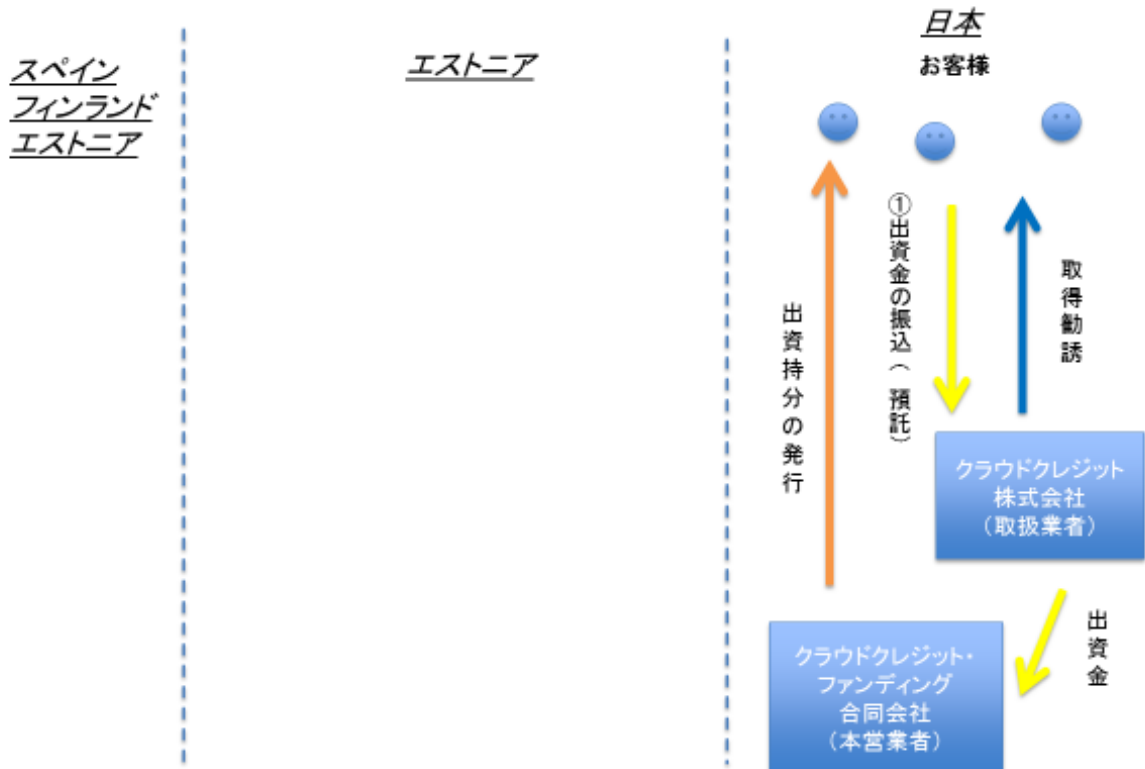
スペイン
フィンランド
エストニア

エストニア

日本

お客様

出資持分の発行

①出資金の振込（預託）

取得勧誘

クラウドクレジット
株式会社
（取扱業者）

出資金

クラウドクレジット・
ファンディング
合同会社
（本営業者）